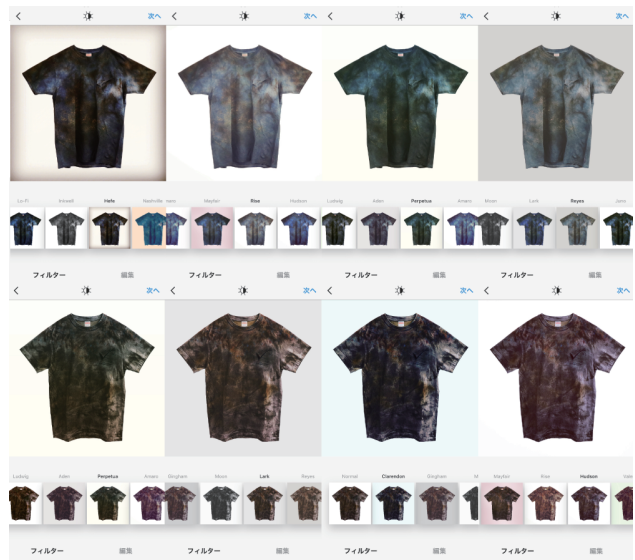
< 次へ < 次へ < 次へ <

Lo-Fi Inkwell Hefe Nashville Mayfair Rise Hudson Ludwig Aden Perpetua Amaro Moon Lark Reyes Juno

フィルター 編集 フィルター 編集 フィルター 編集 フィルター 編集

< 次へ < 次へ < 次へ <

Ludwig Aden Perpetua Amaro Gingham Moon Lark Reyes Normal Clarendon Gingham M Mayfair Rise Hudson

フィルター 編集 フィルター 編集 フィルター 編集 フィルター 編集